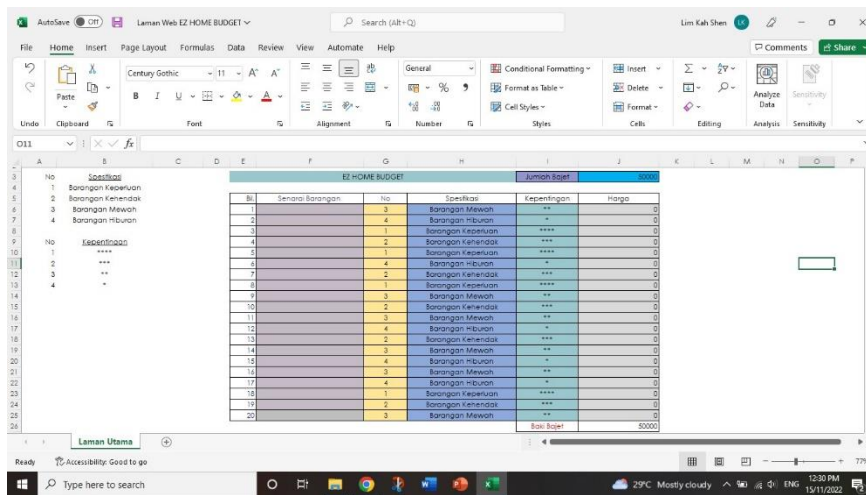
AutoSave Off Laman Web EZ HOME BUDGET Search (Alt+Q) Lim Kah Shen

File Home Insert Page Layout Formulas Data Review View Automate Help Comments Share

Paste Century Gothic 11 General Conditional Formatting Format as Table Cell Styles Insert Delete Format Analyze Data Sensitivity

Undo Clipboard Font Alignment Number Styles Cells Editing Analysis Sensitivity

O11 $f_x$

| No | Spesifikasi |
|---|---|
| 1 | Barangan Keperluan |
| 2 | Barangan Kehendak |
| 3 | Barangan Mewah |
| 4 | Barangan Hiburan |

| No | Kepentingan |
|---|---|
| 1 | **** |
| 2 | *** |
| 3 | ** |
| 4 | * |

EZ HOME BUDGET

Jumlah Bajet 50000

| Bil. | Senarai Barangan | No | Spesifikasi | Kepentingan | Harga |
|---|---|---|---|---|---|
| 1 | | 3 | Barangan Mewah | ** | 0 |
| 2 | | 4 | Barangan Hiburan | * | 0 |
| 3 | | 1 | Barangan Keperluan | **** | 0 |
| 4 | | 2 | Barangan Kehendak | *** | 0 |
| 5 | | 1 | Barangan Keperluan | **** | 0 |
| 6 | | 4 | Barangan Hiburan | * | 0 |
| 7 | | 2 | Barangan Kehendak | *** | 0 |
| 8 | | 1 | Barangan Keperluan | **** | 0 |
| 9 | | 3 | Barangan Mewah | ** | 0 |
| 10 | | 2 | Barangan Kehendak | *** | 0 |
| 11 | | 3 | Barangan Mewah | ** | 0 |
| 12 | | 4 | Barangan Hiburan | * | 0 |
| 13 | | 2 | Barangan Kehendak | *** | 0 |
| 14 | | 3 | Barangan Mewah | ** | 0 |
| 15 | | 4 | Barangan Hiburan | * | 0 |
| 16 | | 3 | Barangan Mewah | ** | 0 |
| 17 | | 4 | Barangan Hiburan | * | 0 |
| 18 | | 1 | Barangan Keperluan | **** | 0 |
| 19 | | 2 | Barangan Kehendak | *** | 0 |
| 20 | | 3 | Barangan Mewah | ** | 0 |
| | | | | Baki Bajet | 50000 |

Laman Utama

Ready Accessibility: Good to go

Type here to search 29°C Mostly cloudy ENG 12:30 PM 15/11/2022